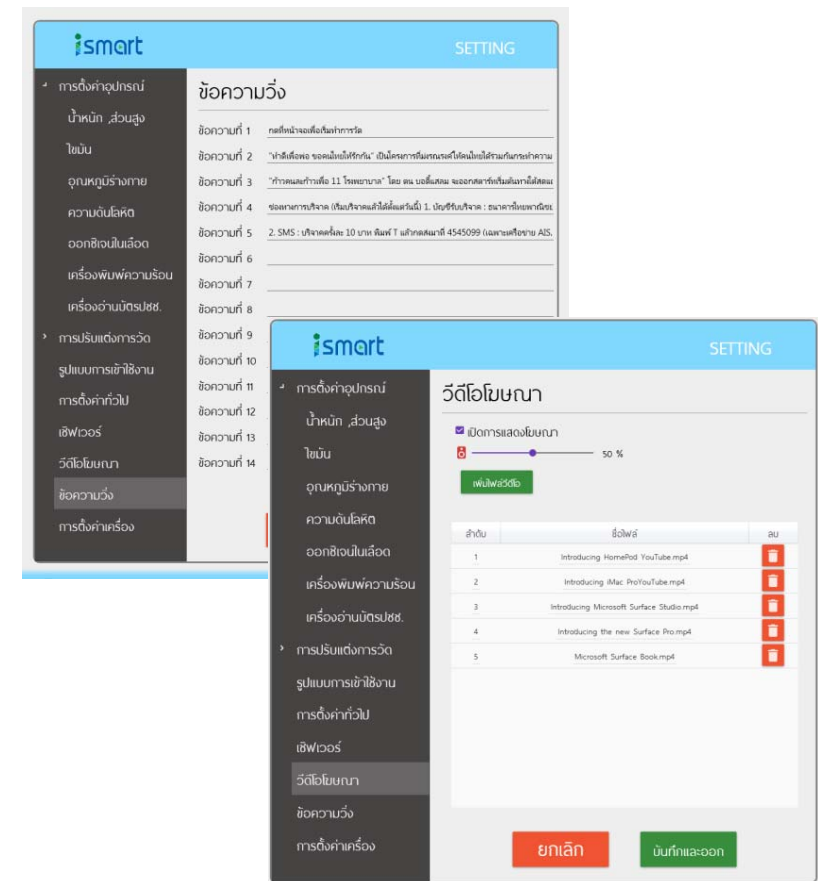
ismart
SETTING

การตั้งค่าอุปกรณ์
น้ำหนัก ,ส่วนสูง
ไขมัน
อุณหภูมิร่างกาย
ความดันโลหิต
ออกซิเจนในเลือด
เครื่องพิมพ์ความร้อน
เครื่องอ่านบัตรปชช.
การปรับแต่งการวัด
รูปแบบการเข้าใช้งาน
การตั้งค่าทั่วไป
เซิฟเวอร์
วีดีโอโฆษณา
ข้อความวิ่ง
การตั้งค่าเครื่อง

ข้อความวิ่ง

ข้อความที่ 1 กดที่หน้าจอเพื่อเริ่มทำการวัด
ข้อความที่ 2 "ทำดีเพื่อพ่อ ขอคนไทยให้รักกัน" เป็นโครงการที่มูลนิธิรณรงค์ให้คนไทยได้ร่วมกันกระทำความ
ข้อความที่ 3 "ก้าวคนละก้าวเพื่อ 11 โรงพยาบาล" โดย ตน บอดี้สแลม จะออกสตาร์ทเริ่มต้นจากอำเภอเบ
ข้อความที่ 4 ช่องทางการบริจาค (เริ่มบริจาคแล้วได้ตั้งแต่วันนี้) 1. บัญชีรับบริจาค : ธนาคารไทยพาณิชย
ข้อความที่ 5 2. SMS : บริจาคครั้งละ 10 บาท พิมพ์ T แล้วกดส่งมาที่ 4545099 (เฉพาะเครือข่าย AIS,
ข้อความที่ 6
ข้อความที่ 7
ข้อความที่ 8
ข้อความที่ 9
ข้อความที่ 10
ข้อความที่ 11
ข้อความที่ 12
ข้อความที่ 13
ข้อความที่ 14

ismart
SETTING

การตั้งค่าอุปกรณ์
น้ำหนัก ,ส่วนสูง
ไขมัน
อุณหภูมิร่างกาย
ความดันโลหิต
ออกซิเจนในเลือด
เครื่องพิมพ์ความร้อน
เครื่องอ่านบัตรปชช.
การปรับแต่งการวัด
รูปแบบการเข้าใช้งาน
การตั้งค่าทั่วไป
เซิฟเวอร์
วีดีโอโฆษณา
ข้อความวิ่ง
การตั้งค่าเครื่อง

วีดีโอโฆษณา

เปิดการแสดงโฆษณา
50 %
เพิ่มไฟล์วีดีโอ

| ลำดับ | ชื่อไฟล์ | ลบ |
|---|---|---|
| 1 | Introducing HomePod YouTube.mp4 | |
| 2 | Introducing iMac ProYouTube.mp4 | |
| 3 | Introducing Microsoft Surface Studio.mp4 | |
| 4 | Introducing the new Surface Pro.mp4 | |
| 5 | Microsoft Surface Book.mp4 | |

ยกเลิก
บันทึกและออก